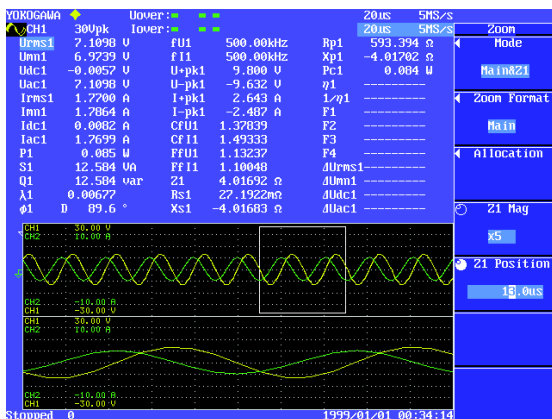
YOKOGAWA Uover:= = = 20us 5MS/s
CH1 30Vpk Iover:= = = 20us 5MS/s Zoom

| | | | | | |
|---|---|---|---|---|---|
| Urms1 | 7.1098 V | fU1 | 500.00kHz | Rp1 | 593.394 Ω |
| Umn1 | 6.9739 V | fI1 | 500.00kHz | Xp1 | -4.01702 Ω |
| Udc1 | -0.0057 V | U+pk1 | 9.800 V | Pc1 | 0.084 W |
| Uac1 | 7.1098 V | U-pk1 | -9.632 V | η1 | --------- |
| Irms1 | 1.7700 A | I+pk1 | 2.643 A | 1/η1 | --------- |
| Imn1 | 1.7864 A | I-pk1 | -2.487 A | F1 | --------- |
| Idc1 | 0.0082 A | CfU1 | 1.37839 | F2 | --------- |
| Iac1 | 1.7699 A | CfI1 | 1.49333 | F3 | --------- |
| P1 | 0.085 W | FfU1 | 1.13237 | F4 | --------- |
| S1 | 12.584 VA | FfI1 | 1.10048 | dUrms1 | --------- |
| Q1 | 12.584 var | Z1 | 4.01692 Ω | dUmn1 | --------- |
| λ1 | 0.00677 | Rs1 | 27.1922mΩ | dUdc1 | --------- |
| φ1 | D 89.6 ° | Xs1 | -4.01683 Ω | dUac1 | --------- |

Mode
Main&Z1
Zoom Format
Main
Allocation
Z1 Mag
x5
Z1 Position
13.0us

CH1 30.00 V
CH2 10.00 A
CH2 -10.00 A
CH1 -30.00 V
CH1 30.00 V
CH2 10.00 A
CH2 -10.00 A
CH1 -30.00 V

Stopped 0 1999/01/01 00:34:14